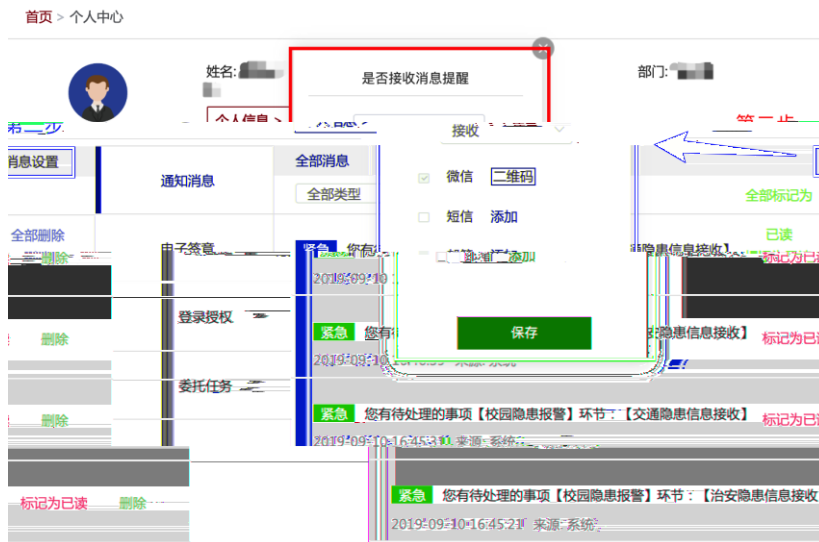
首页 > 个人中心

姓名:

部门:

是否接收消息提醒

个人信息 >

第二步

接收

第一步

消息设置

通知消息

全部消息

全部类型

微信 二维码

短信 添加

全部标记为

全部删除

已读

电子签章

紧急 您有

隐患信息接收】

删除

2019-09-10 1

标记为已

删除

登录授权

紧急 您有

保存

安隐患信息接收】

标记为已

2019-09-10

委托任务

紧急 您有待处理的事项【校园隐患报警】环节：【交通隐患信息接收】

删除

标记为已

2019-09-10 16:45:31 来源:系统

紧急 您有待处理的事项【校园隐患报警】环节：【治安隐患信息接收

标记为已读 删除

2019-09-10 16:45:21 来源:系统